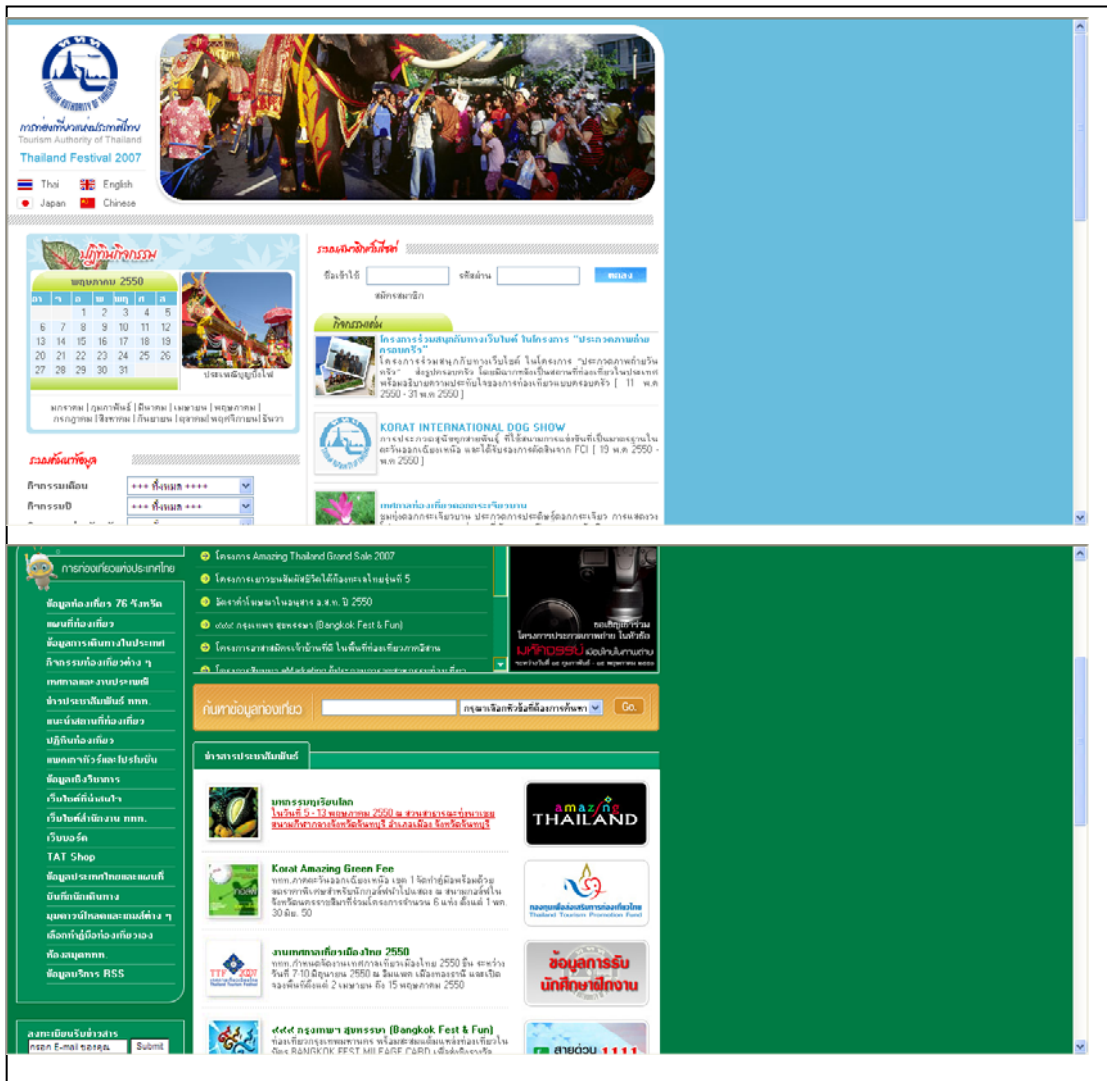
การท่องเที่ยวแห่งประเทศไทย
Tourism Authority of Thailand
Thailand Festival 2007

Thai English
Japan Chinese

ปฏิทินกิจกรรม

พฤษภาคม 2550

| อา | จ | อ | พ | พฤ | ศ | ส |
|---|---|---|---|---|---|---|
| | | 1 | 2 | 3 | 4 | 5 |
| 6 | 7 | 8 | 9 | 10 | 11 | 12 |
| 13 | 14 | 15 | 16 | 17 | 18 | 19 |
| 20 | 21 | 22 | 23 | 24 | 25 | 26 |
| 27 | 28 | 29 | 30 | 31 | | |

ประเพณีบุญบั้งไฟ

มกราคม | กุมภาพันธ์ | มีนาคม | เมษายน | พฤษภาคม | กรกฎาคม | สิงหาคม | กันยายน | ตุลาคม | พฤศจิกายน | ธันวา

ระบบค้นหาข้อมูล
กิจกรรมเดือน +++ ทั้งหมด ++++
กิจกรรมปี +++ ทั้งหมด +++

ระบบสมาชิกเว็บไซต์
ชื่อเข้าใช้ รหัสผ่าน ตกลง
สมัครสมาชิก

กิจกรรมเด่น
โครงการร่วมสนุกกับทางเว็บไซต์ ในโครงการ "ประกวดภาพถ่ายครอบครัว"
โครงการร่วมสนุกกับทางเว็บไซต์ ในโครงการ "ประกวดภาพถ่ายวันครัว" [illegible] พร้อมอธิบายความประทับใจของการท่องเที่ยวแบบครอบครัว [ 11 พ.ค 2550 - 31 พ.ค 2550 ]

KORAT INTERNATIONAL DOG SHOW
การประกวดสุนัขพันธุ์ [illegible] และได้รับรองการคัดสินจาก FCI [ 19 พ.ค 2550 - พ.ค 2550 ]

เทศกาลท่องเที่ยวดอกกระเจียวบาน
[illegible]

การท่องเที่ยวแห่งประเทศไทย
ข้อมูลท่องเที่ยว 76 จังหวัด
แผนที่ท่องเที่ยว
ข้อมูลการเดินทางในประเทศ
กิจกรรมท่องเที่ยวต่าง ๆ
เทศกาลและงานประเพณี
ข่าวประชาสัมพันธ์ ททท.
แนะนำสถานที่ท่องเที่ยว
ปฏิทินท่องเที่ยว
แพคเกจทัวร์และโปรโมชั่น
ข้อมูลเชิงวิชาการ
เว็บไซต์ที่น่าสนใจ
เว็บไซต์สำนักงาน ททท.
เว็บบอร์ด
TAT Shop
ข้อมูลประเทศไทยและแผนที่
บันทึกนักเดินทาง
มุมดาวน์โหลดและเกมต่าง ๆ
เลือกท่องเที่ยวด้วยตนเอง
ห้องสมุด ททท.
ข้อมูลบริการ RSS

ลงทะเบียนรับข่าวสาร
กรอก E-mail ของคุณ Submit

โครงการ Amazing Thailand Grand Sale 2007
โครงการเยาวชนสัมผัสวิถีไทยท้องถิ่น รุ่นที่ 5
อัตราค่าโฆษณาในอนุสาร อ.ส.ท. ปี 2550
๙๙๙ กรุงเทพฯ สุขทรรรา (Bangkok Fest & Fun)
โครงการอาสาสมัครเจ้าบ้านที่ดี ในพื้นที่ท่องเที่ยวภาคอีสาน
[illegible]

มหัศจรรย์
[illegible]

ค้นหาข้อมูลท่องเที่ยว กรุณาเลือกหัวข้อที่ต้องการค้นหา Go.

ข่าวประชาสัมพันธ์
มหกรรมทุเรียนโลก
ในวันที่ 5 - 13 พฤษภาคม 2550 ณ สวนสาธารณะ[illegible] จังหวัดจันทบุรี

Korat Amazing Green Fee
ททท.ภาคตะวันออกเฉียงเหนือ เขต 1 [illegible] 30 มิ.ย. 50

งานเทศกาลเที่ยวเมืองไทย 2550
ททท.ภาคกลางจัดงานเทศกาลเที่ยวเมืองไทย 2550 ขึ้น ระหว่างวันที่ 7-10 มิถุนายน 2550 ณ อิมแพค เมืองทองธานี และเปิดจองพื้นที่ตั้งแต่ 2 เมษายน ถึง 15 พฤษภาคม 2550

๙๙๙ กรุงเทพฯ สุขทรรรา (Bangkok Fest & Fun)
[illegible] BANGKOK FEST MILEAGE CARD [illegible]

amazing THAILAND
กองทุนเพื่อส่งเสริมการท่องเที่ยวไทย
Thailand Tourism Promotion Fund
ข้อมูลการรับนักศึกษาฝึกงาน
สายด่วน 1111